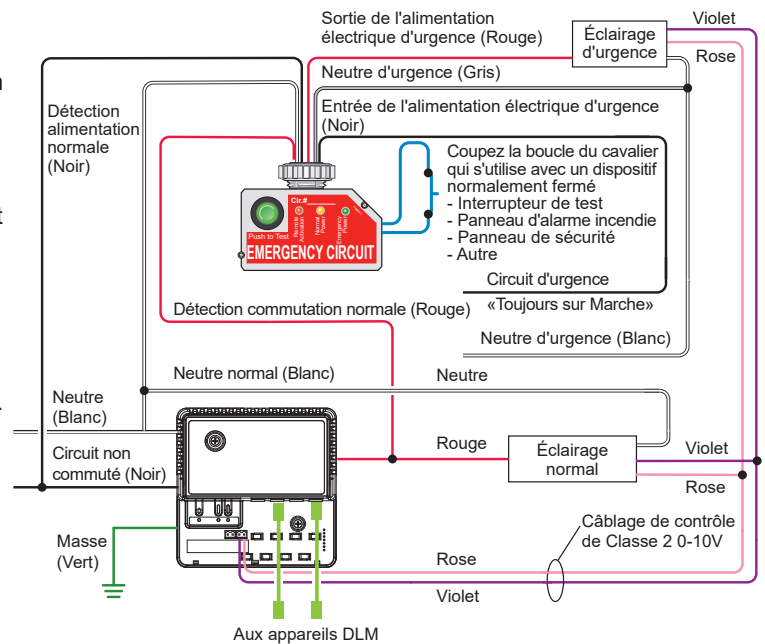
Sortie de l'alimentation électrique d'urgence (Rouge)

Éclairage d'urgence

Violet

Rose

Neutre d'urgence (Gris)

Entrée de l'alimentation électrique d'urgence (Noir)

Détection alimentation normale (Noir)

Coupez la boucle du cavalier qui s'utilise avec un dispositif normalement fermé
- Interrupteur de test
- Panneau d'alarme incendie
- Panneau de sécurité
- Autre

Cir.#

Push to Test

Normal Power

Emergency Power

EMERGENCY CIRCUIT

Circuit d'urgence

«Toujours sur Marche»

Détection commutation normale (Rouge)

Neutre d'urgence (Blanc)

Neutre normal (Blanc)

Neutre

Neutre (Blanc)

Rouge

Éclairage normal

Violet

Circuit non commuté (Noir)

Rose

Masse (Vert)

Câblage de contrôle de Classe 2 0-10V

Rose

Violet

Aux appareils DLM